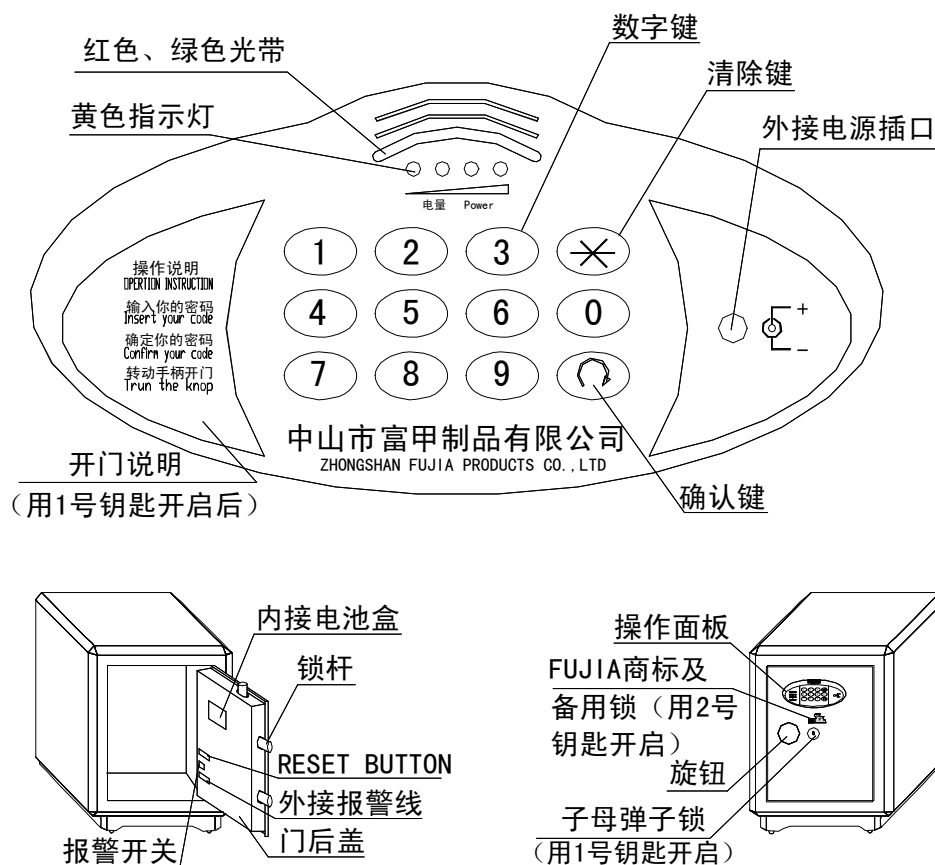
红色、绿色光带

数字键

清除键

黄色指示灯

外接电源插口

电量 Power

操作说明
OPERTION INSTRUCTION
输入你的密码
Insert your code
确定你的密码
Confirm your code
转动手柄开门
Trun the knop

1 2 3 ✕
4 5 6 0
7 8 9

+
–

中山市富甲制品有限公司
ZHONGSHAN FUJIA PRODUCTS CO.,LTD

开门说明
(用1号钥匙开启后)

确认键

内接电池盒

锁杆

RESET BUTTON

外接报警线

报警开关

门后盖

操作面板

FUJIA商标及
备用锁(用2号
钥匙开启)

旋钮

子母弹子锁
(用1号钥匙开启)